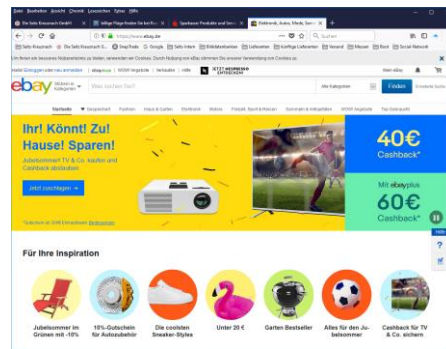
Datei Bearbeiten Ansicht Chronik Lesezeichen Extras Hilfe

Die Seite Kreuzreich Gesehl... | billiger Pflege Kosten für bei Pro... | Sparkasse: Produkte und Servic... | Elektronik, Autos, Mode, Samm... | +

https://www.ebay.de | Suchen

Seite Kreuzreich | Die Seite Kreuzreich G... | StepToto | Google | Seite Intern | Bildtelefonieren | Lieferanten | Künftige Lieferanten | Versand | Messen | Rest | Social Network

Um Ihnen ein besseres Nutzererlebnis zu bieten, verwenden wir Cookies. Durch Nutzung von eBay stimmen Sie unserer Verwendung von Cookies zu.

Hallo! Einloggen oder neu anmelden | eBay-Deals | WOW! Angebote | Verkaufen | Hilfe | JETZT MEHRWERK ENTDECKEN | Mein eBay

ebay | Stöbern in Kategorien | Wonach suchen Sie? | Alle Kategorien | Finden | Erweiterte Suche

Startseite | Gespeichert | Fashion | Haus & Garten | Elektronik | Motors | Freizeit, Sport & Hobbies | Sammeln & Antiquitäten | WOW! Angebote | Top Gebraucht

Ihr! Könnt! Zu! Hause! Sparen!

Jubelsommer! TV & Co. kaufen und Cashback abstauben.

Jetzt zuschlagen

*Gültig bis 26.08 Einzuldsen Bedingungen

40€ Cashback*

Mit ebay plus 60€ Cashback*

Für Ihre Inspiration

Jubelsommer im Grünen mit -10%

10%-Gutschein für Autozubehör

Die coolsten Sneaker-Styles

Unter 20 €

Garten Bestseller

Alles für den Jubelsommer

Cashback für TV & Co. sichern